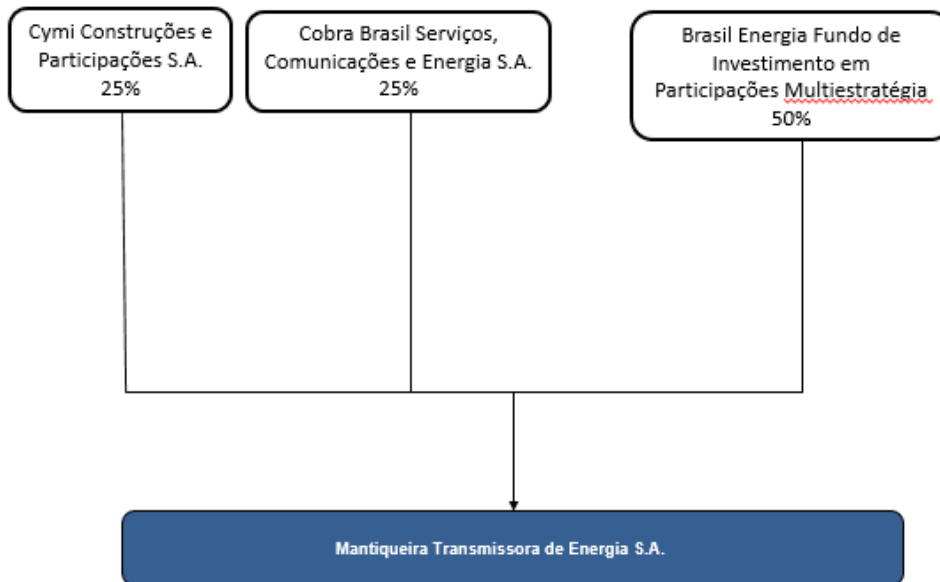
Cymi Construções e Participações S.A.
25%

Cobra Brasil Serviços, Comunicações e Energia S.A.
25%

Brasil Energia Fundo de Investimento em Participações Multiestratégia
50%

Mantiqueira Transmissora de Energia S.A.